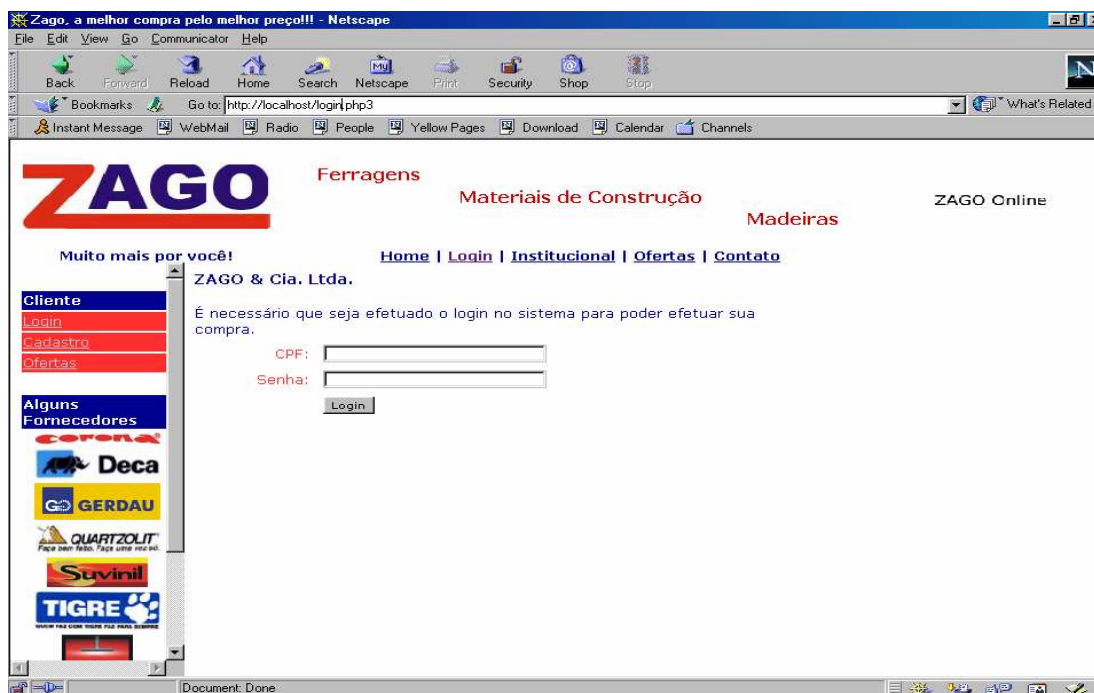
Zago, a melhor compra pelo melhor preço!!! - Netscape

File Edit View Go Communicator Help

Back Forward Reload Home Search Netscape Print Security Shop Stop

Bookmarks Go to: http://localhost/login.php3 What's Related

Instant Message WebMail Radio People Yellow Pages Download Calendar Channels

ZAGO

Ferragens

Materiais de Construção

Madeiras

ZAGO Online

Muito mais por você!

Home | Login | Institucional | Ofertas | Contato

ZAGO & Cia. Ltda.

Cliente

Login

Cadastro

Ofertas

É necessário que seja efetuado o login no sistema para poder efetuar sua compra.

CPF:

Senha:

Login

Alguns Fornecedores

corona

Deca

GERDAU

QUARTZOLIT

Suvinil

TIGRE

Document: Done